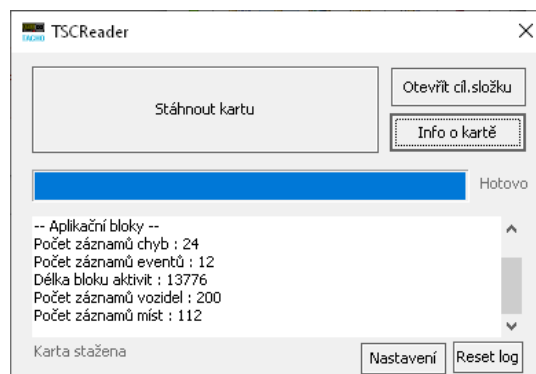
TSCReader

Stáhnout kartu

Otevřít cíl.složku

Info o kartě

Hotovo

-- Aplikační bloky --
Počet záznamů chyb : 24
Počet záznamů eventů : 12
Délka bloku aktivit : 13776
Počet záznamů vozidel : 200
Počet záznamů míst : 112

Karta stažena

Nastavení

Reset log